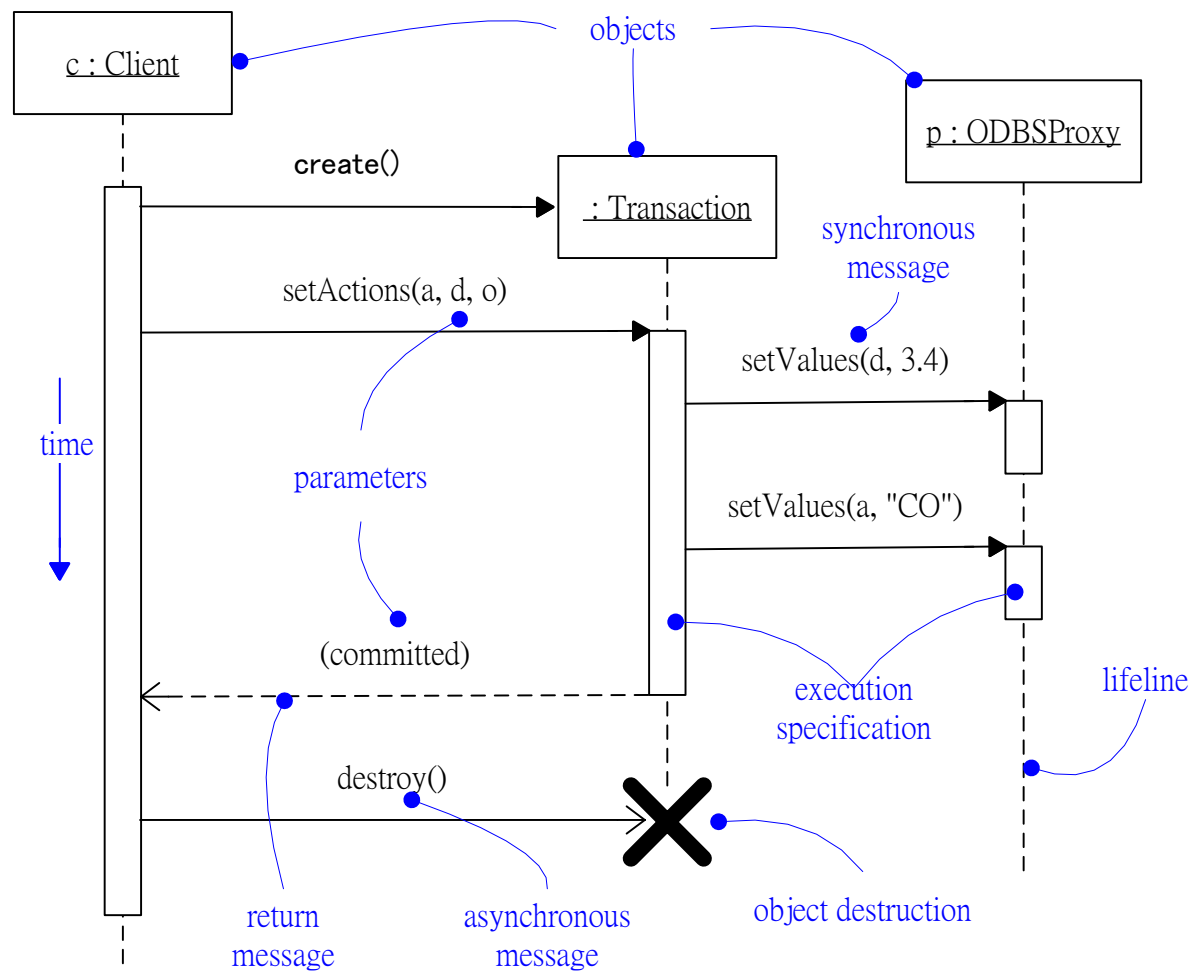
objects

c : Client

p : ODBSProxy

create()

: Transaction

synchronous message

setActions(a, d, o)

setValues(d, 3.4)

time

parameters

setValues(a, "CO")

(committed)

execution specification

lifeline

destroy()

return message

asynchronous message

object destruction